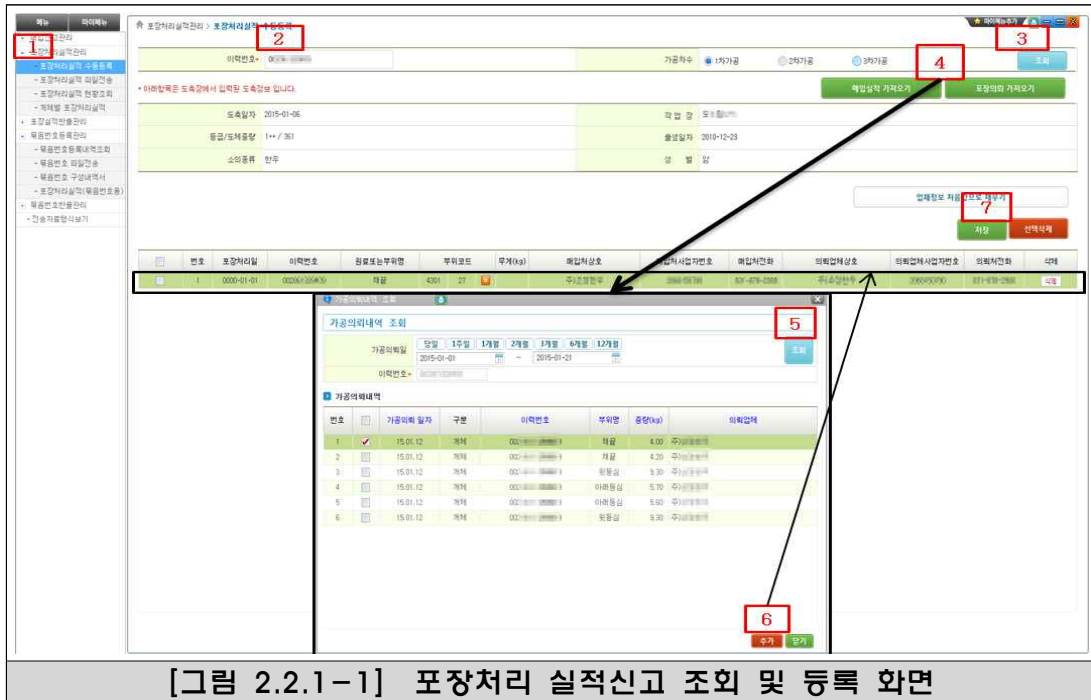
메뉴 마이메뉴

1

포장처리실적관리
- 포장처리실적 수동등록
- 포장처리실적 파일전송
- 포장처리실적 현황조회
- 개체별 포장처리실적
포장실적판매관리
묶음번호등록관리
- 묶음번호등록내역조회
- 묶음번호 파일전송
- 묶음번호 구성내역서
- 포장처리실적(묶음번호용)
묶음번호판매관리
- 전송자료형식보기

포장처리실적관리 > 포장처리실적 수동등록

2

3

마이메뉴추가

이력번호* 00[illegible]

가공차수 1차가공 2차가공 3차가공

조회

4

* 아래항목은 도축장에서 입력된 도축정보 입니다.

매입실적 가져오기

포장의뢰 가져오기

도축일자 2015-01-06

작업장 도축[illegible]

등급/도체중량 1++ / 361

출생일자 2010-12-23

소의종류 한우

성별 암

업체정보 처음 정보로 채우기

7

저장

선택삭제

| | 번호 | 포장처리일 | 이력번호 | 원료또는부위명 | 부위코드 | 무게(kg) | 매입처상호 | 매입처사업자번호 | 매입처전화 | 의뢰업체상호 | 의뢰업체사업자번호 | 의뢰처전화 | 삭제 |
|---|---|---|---|---|---|---|---|---|---|---|---|---|---|
| | 1 | 0000-01-01 | 00206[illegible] | 채끝 | 4301 | 27 | 주)조합한우 | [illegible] | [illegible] | 주)조합한우 | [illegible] | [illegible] | 삭제 |

가공의뢰내역 조회

가공의뢰내역 조회

5

가공의뢰일 당일 1주일 1개월 2개월 3개월 6개월 12개월

2015-01-01 ~ 2015-01-21

조회

이력번호*

가공의뢰내역

| 번호 | | 가공의뢰 일자 | 구분 | 이력번호 | 부위명 | 중량(kg) | 의뢰업체 |
|---|---|---|---|---|---|---|---|
| 1 | ✔ | 15.01.12 | 개체 | 002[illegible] | 채끝 | 4.00 | 주)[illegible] |
| 2 | | 15.01.12 | 개체 | 002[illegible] | 채끝 | 4.20 | 주)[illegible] |
| 3 | | 15.01.12 | 개체 | 002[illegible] | 뒤등심 | 5.30 | 주)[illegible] |
| 4 | | 15.01.12 | 개체 | 002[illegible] | 아래등심 | 5.70 | 주)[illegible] |
| 5 | | 15.01.12 | 개체 | 002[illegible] | 아래등심 | 5.60 | 주)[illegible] |
| 6 | | 15.01.12 | 개체 | 002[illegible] | 뒤등심 | 5.30 | 주)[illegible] |

6

추가 닫기

[그림 2.2.1-1] 포장처리 실적신고 조회 및 등록 화면